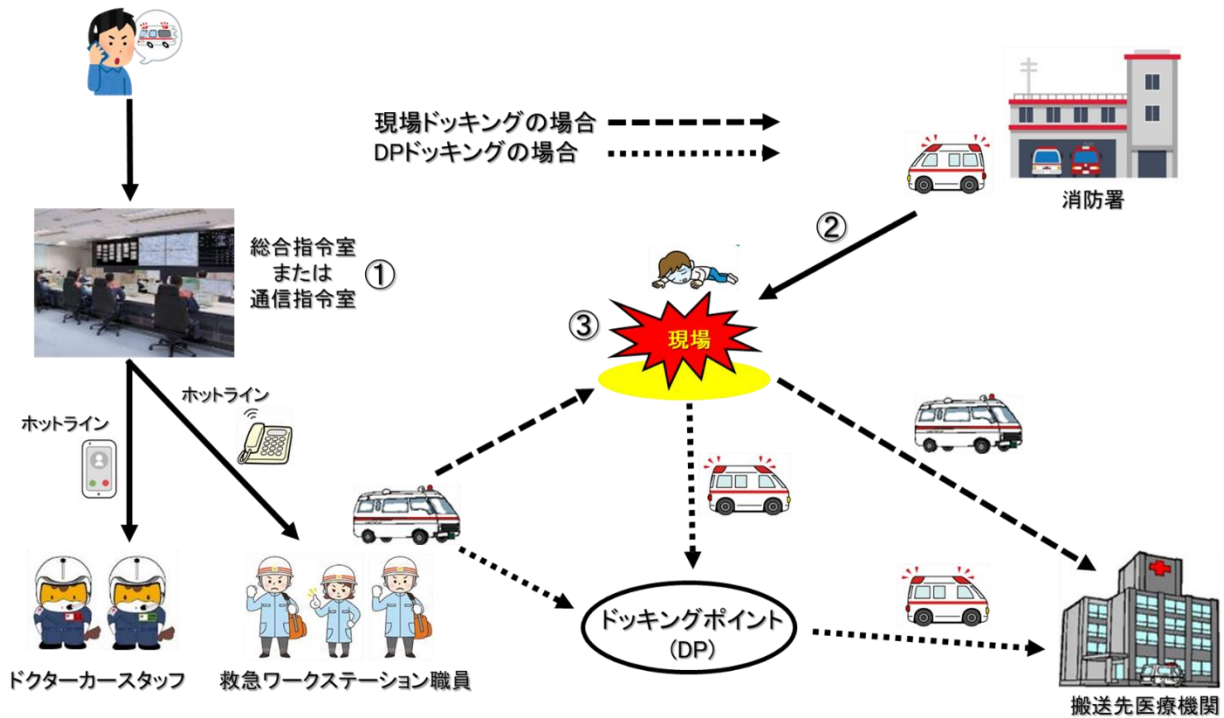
現場ドッキングの場合
DPドッキングの場合

消防署

総合指令室
または
通信指令室
①

②

③
現場

ホットライン

ホットライン

ドッキングポイント
(DP)

ドクターカースタッフ

救急ワークステーション職員

搬送先医療機関